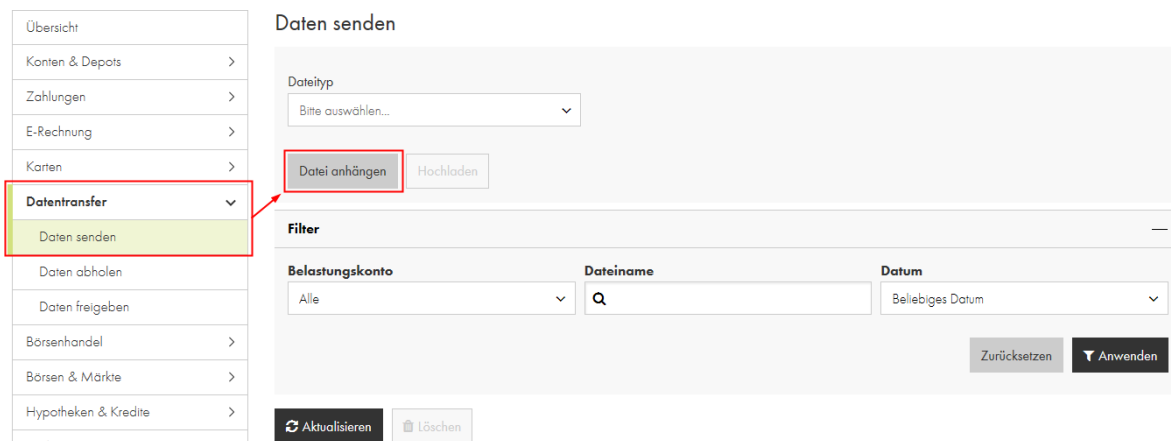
Übersicht
Konten & Depots
Zahlungen
E-Rechnung
Karten
Datentransfer
Daten senden
Daten abholen
Daten freigeben
Börsenhandel
Börsen & Märkte
Hypotheken & Kredite

Daten senden

Dateityp
Bitte auswählen...

Datei anhängen
Hochladen

Filter

Belastungskonto
Alle

Dateiname

Datum
Beliebiges Datum

Zurücksetzen
Anwenden

Aktualisieren
Löschen